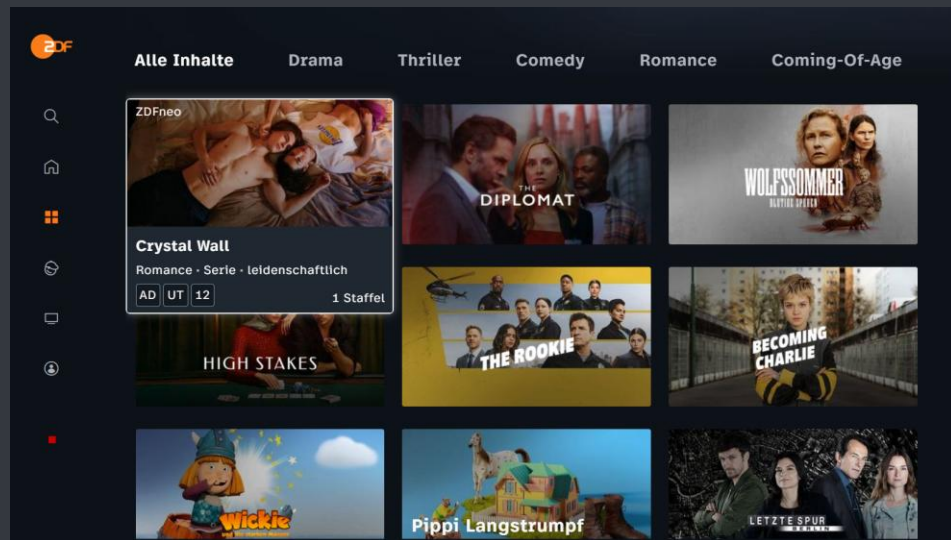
ZDF

Alle Inhalte Drama Thriller Comedy Romance Coming-Of-Age

ZDFneo

Crystal Wall

Romance • Serie • leidenschaftlich

AD UT 12

1 Staffel

THE DIPLOMAT

WOLFSSOMMER

BLUTIGE SPUREN

HIGH STAKES

THE ROOKIE

BECOMING CHARLIE

Wickie

und die starken Männer

Pippi Langstrumpf

LETZTE SPUR BERLIN